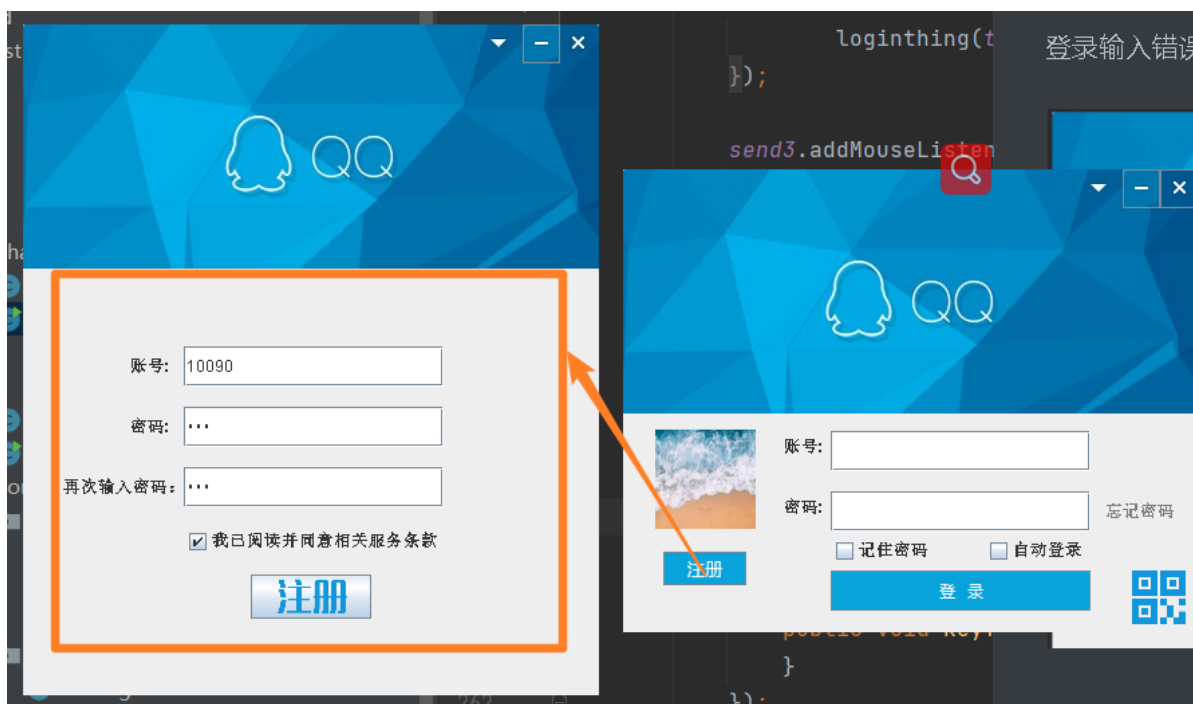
QQ

账号: 10090

密码: ···

再次输入密码: ···

我已阅读并同意相关服务条款

注册

loginthing(t

});

send3.addMouseListen

登录输入错误

QQ

账号:

密码:

忘记密码

记住密码

自动登录

注册

登 录

public void key

}

});